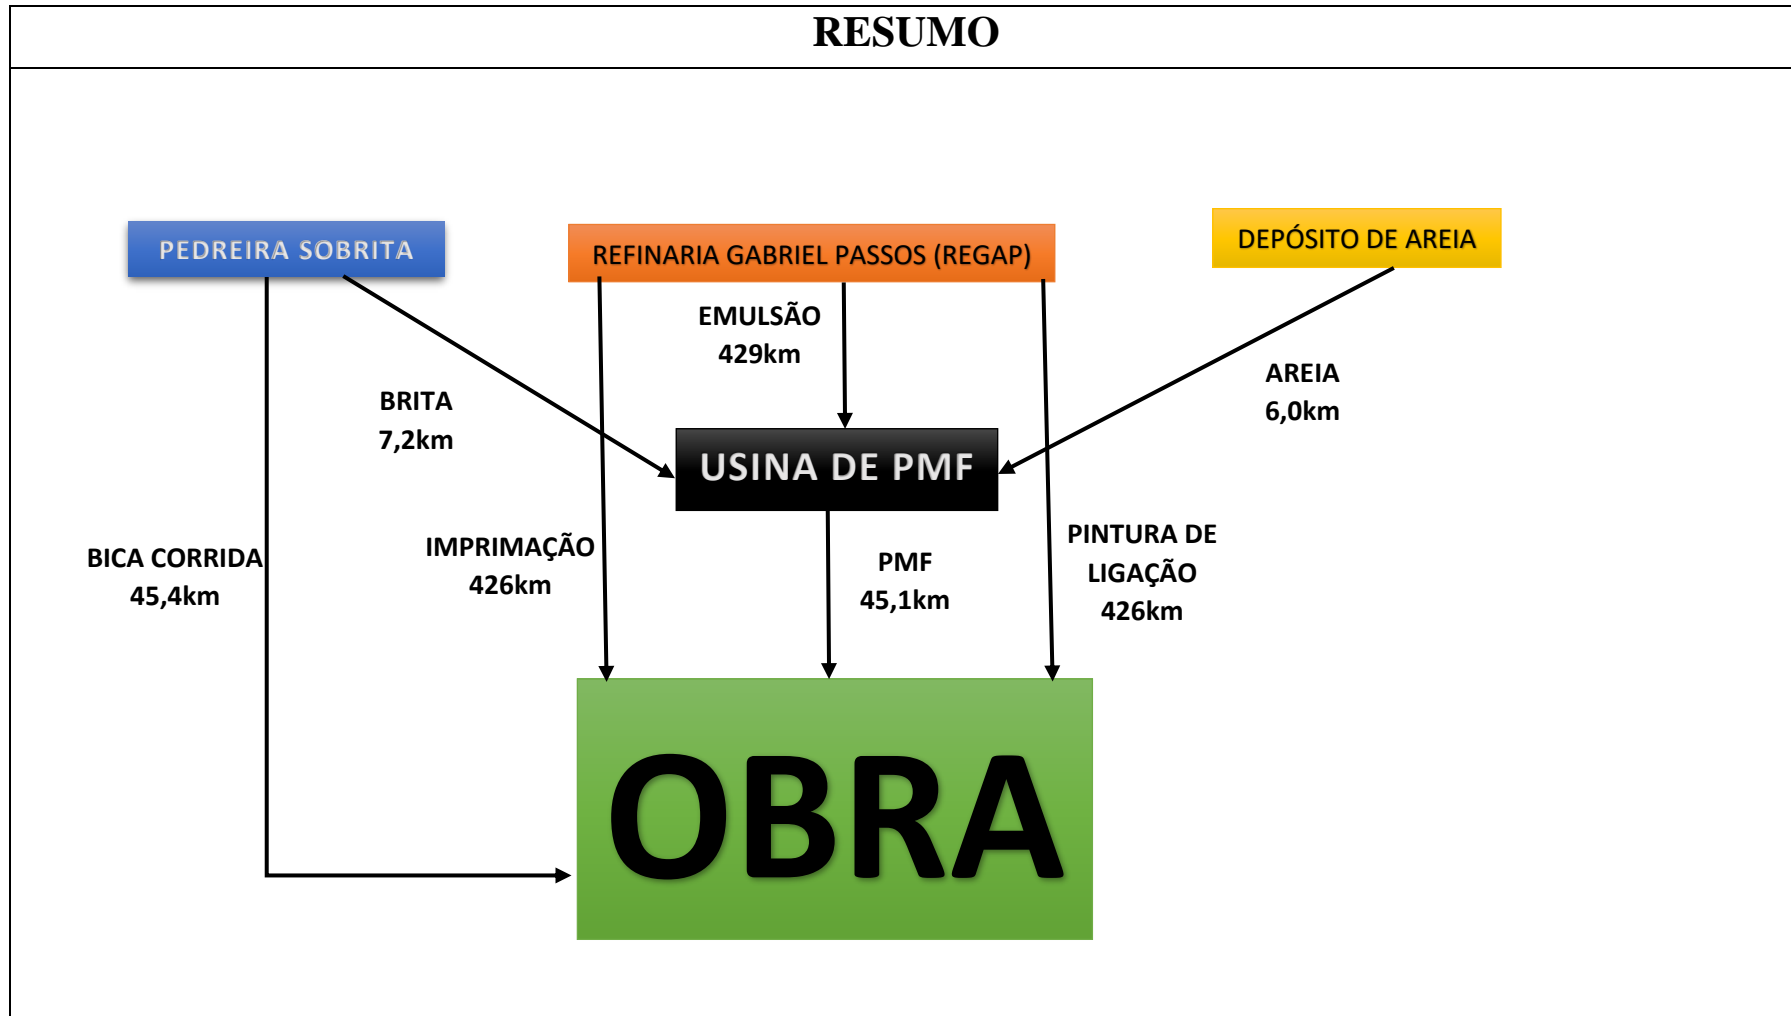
RESUMO

PEDREIRA SOBRITA

REFINARIA GABRIEL PASSOS (REGAP)

DEPÓSITO DE AREIA

EMULSÃO
429km

BRITA
7,2km

AREIA
6,0km

USINA DE PMF

BICA CORRIDA
45,4km

IMPRIMAÇÃO
426km

PMF
45,1km

PINTURA DE LIGAÇÃO
426km

OBRA